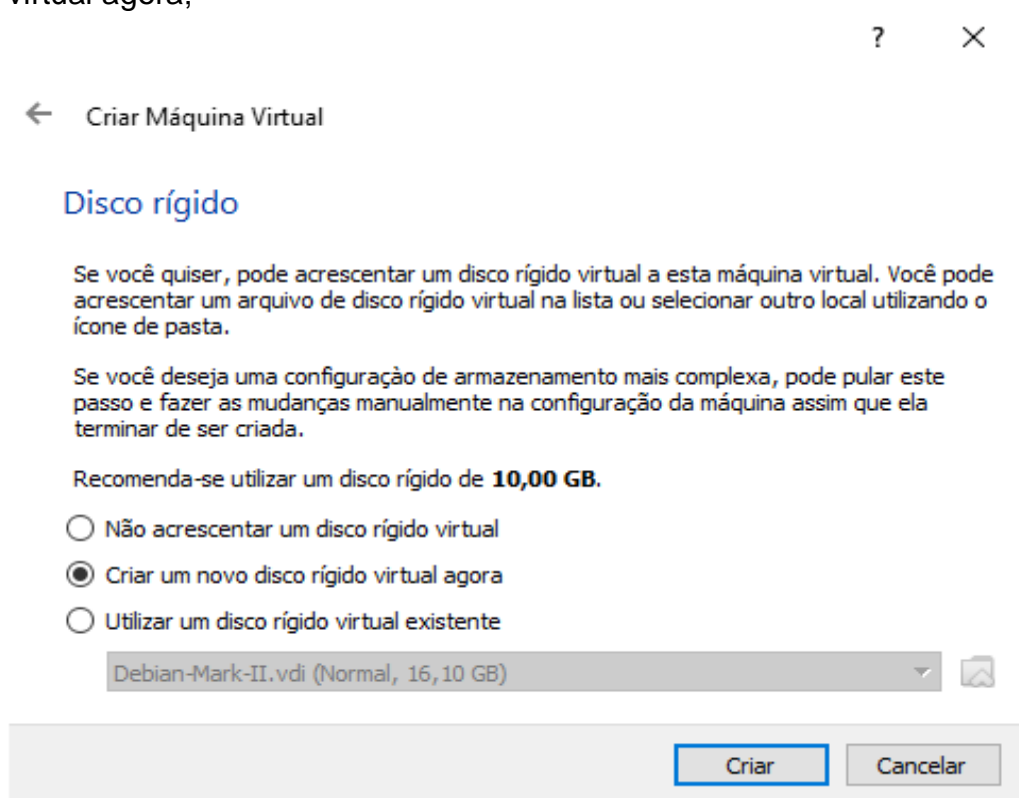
virtual agora;

? ×

← Criar Máquina Virtual

Disco rígido

Se você quiser, pode acrescentar um disco rígido virtual a esta máquina virtual. Você pode acrescentar um arquivo de disco rígido virtual na lista ou selecionar outro local utilizando o ícone de pasta.

Se você deseja uma configuração de armazenamento mais complexa, pode pular este passo e fazer as mudanças manualmente na configuração da máquina assim que ela terminar de ser criada.

Recomenda-se utilizar um disco rígido de **10,00 GB**.

Não acrescentar um disco rígido virtual

Criar um novo disco rígido virtual agora

Utilizar um disco rígido virtual existente

Debian-Mark-II.vdi (Normal, 16,10 GB)

Criar Cancelar